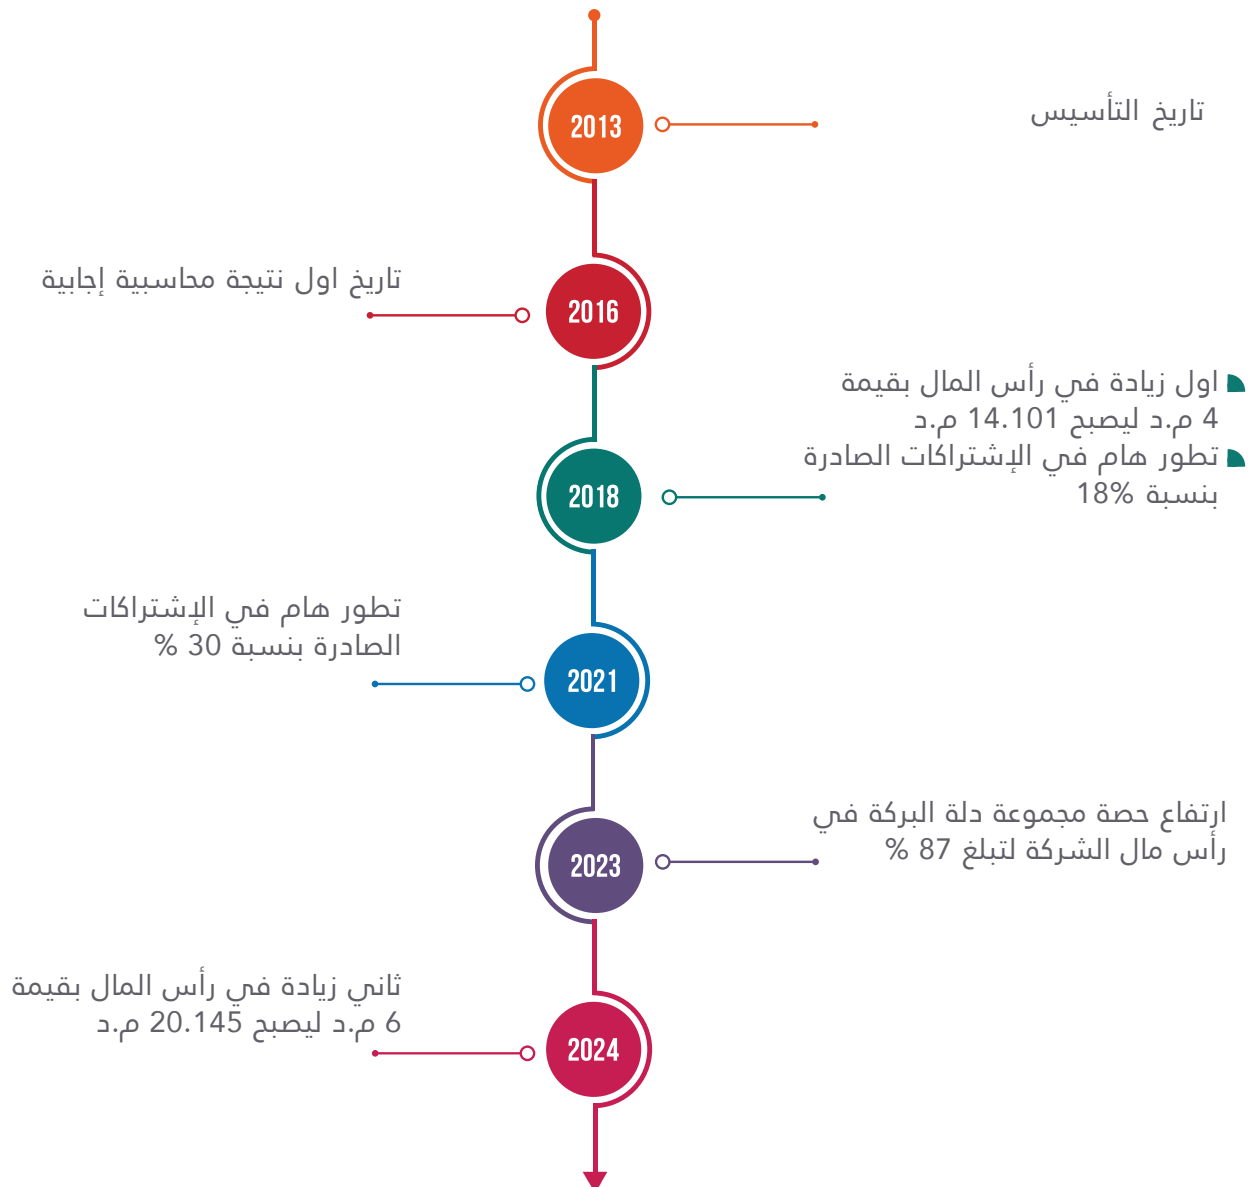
2013

تاريخ التأسيس

2016

تاريخ اول نتيجة محاسبية إجابية

2018

اول زيادة في رأس المال بقيمة 4 م.د ليصبح 14.101 م.د

تطور هام في الإشتراكات الصادرة بنسبة 18%

2021

تطور هام في الإشتراكات الصادرة بنسبة 30 %

2023

ارتفاع حصة مجموعة دلة البركة في رأس مال الشركة لتبلغ 87 %

2024

ثاني زيادة في رأس المال بقيمة 6 م.د ليصبح 20.145 م.د